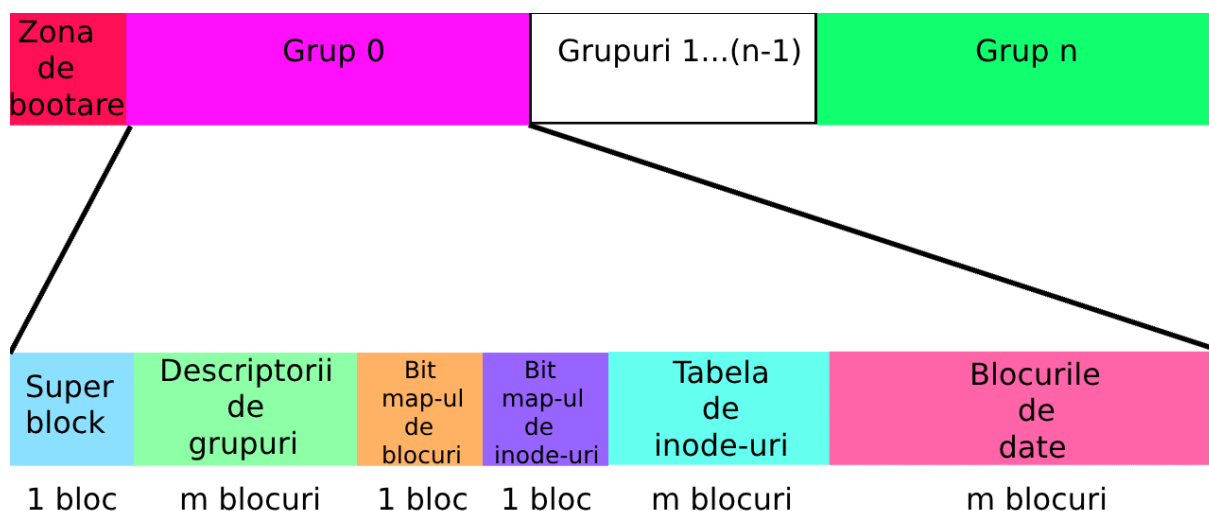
Zona de bootare | Grup 0 | Grupuri 1...(n-1) | Grup n

| Super block | Descriptorii de grupuri | Bit map-ul de blocuri | Bit map-ul de inode-uri | Tabela de inode-uri | Blocurile de date |
|---|---|---|---|---|---|
| 1 bloc | m blocuri | 1 bloc | 1 bloc | m blocuri | m blocuri |